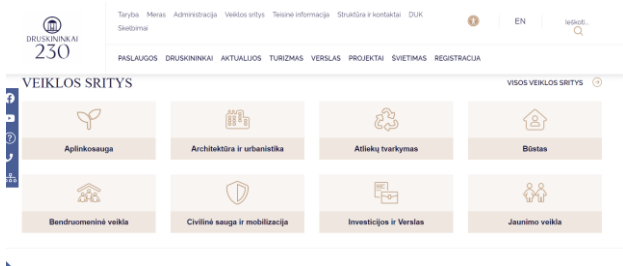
DRUSKININKAI 230

Taryba Meras Administracija Veiklos sritys Teisinė informacija Struktūra ir kontaktai DUK Skelbimai

EN

Ieškoti...

PASLAUGOS DRUSKININKAI AKTUALIJOS TURIZMAS VERSLAS PROJEKTAI ŠVIETIMAS REGISTRACIJA

VEIKLOS SRITYS

VISOS VEIKLOS SRITYS

Aplinkosauga

Architektūra ir urbanistika

Atliekų tvarkymas

Būstas

Bendruomeninė veikla

Civilinė sauga ir mobilizacija

Investicijos ir Verslas

Jaunimo veikla